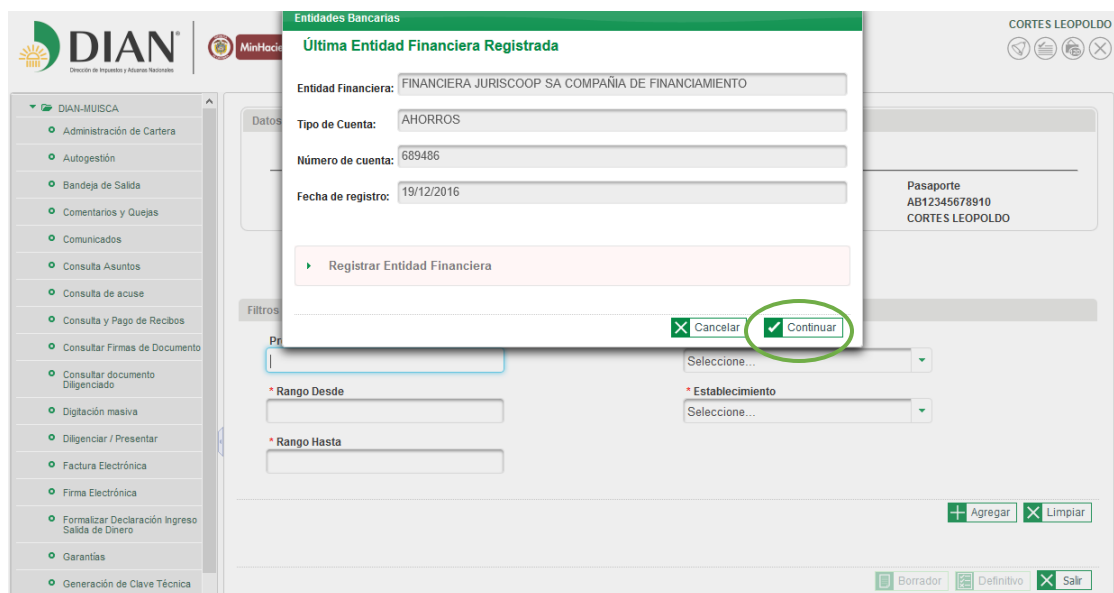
DIAN
Dirección de Impuestos y Aduanas Nacionales

MinHacie

CORTES LEOPOLDO

DIAN-MUISCA
Administración de Cartera
Autogestión
Bandeja de Salida
Comentarios y Quejas
Comunicados
Consulta Asuntos
Consulta de acuse
Consulta y Pago de Recibos
Consultar Firmas de Documento
Consultar documento Diligenciado
Digitación masiva
Diligenciar / Presentar
Factura Electrónica
Firma Electrónica
Formalizar Declaración Ingreso Salida de Dinero
Garantías
Generación de Clave Técnica

Datos

Pasaporte
AB12345678910
CORTES LEOPOLDO

Filtros

Pr

Seleccione...

* Rango Desde

* Establecimiento
Seleccione...

* Rango Hasta

Agregar
Limpiar

Borrador
Definitivo
Salir

Entidades Bancarias
Última Entidad Financiera Registrada

Entidad Financiera: FINANCIERA JURISCOOP SA COMPAÑIA DE FINANCIAMIENTO
Tipo de Cuenta: AHORROS
Número de cuenta: 689486
Fecha de registro: 19/12/2016

Registrar Entidad Financiera

Cancelar
Continuar